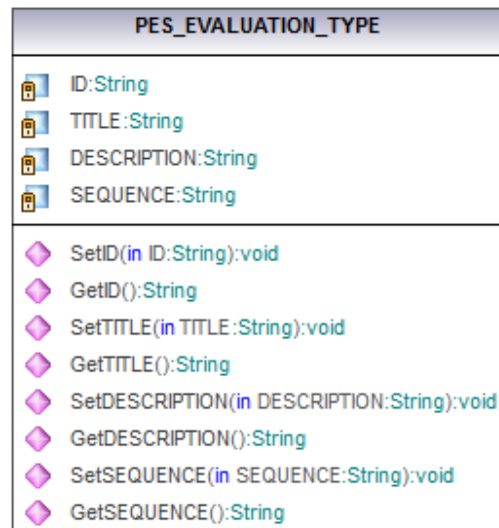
PES_EVALUATION_TYPE

ID:String
TITLE:String
DESCRIPTION:String
SEQUENCE:String

SetID(in ID:String):void
GetID():String
SetTITLE(in TITLE:String):void
GetTITLE():String
SetDESCRIPTION(in DESCRIPTION:String):void
GetDESCRIPTION():String
SetSEQUENCE(in SEQUENCE:String):void
GetSEQUENCE():String